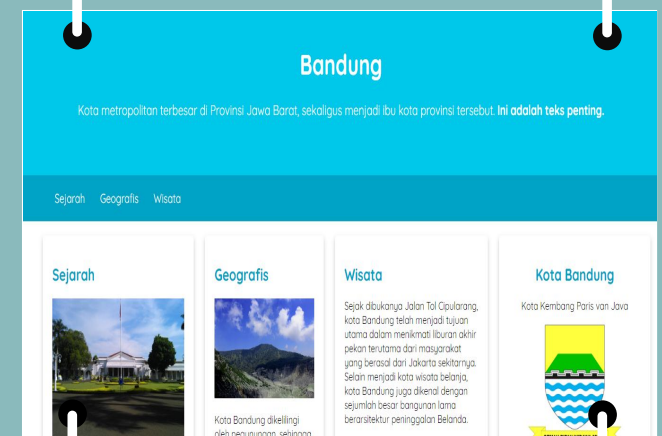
Bandung

Kota metropolitan terbesar di Provinsi Jawa Barat, sekaligus menjadi ibu kota provinsi tersebut. **Ini adalah teks penting.**

Sejarah Geografis Wisata

Sejarah

Geografis

Kota Bandung dikelilingi oleh pegunungan, sehingga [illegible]

Wisata

Sejak dibukanya Jalan Tol Cipularang, kota Bandung telah menjadi tujuan utama dalam menikmati liburan akhir pekan terutama dari masyarakat yang berasal dari Jakarta sekitarnya. Selain menjadi kota wisata belanja, kota Bandung juga dikenal dengan sejumlah besar bangunan lama berarsitektur peninggalan Belanda.

Kota Bandung

Kota Kembang Paris van Java

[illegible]